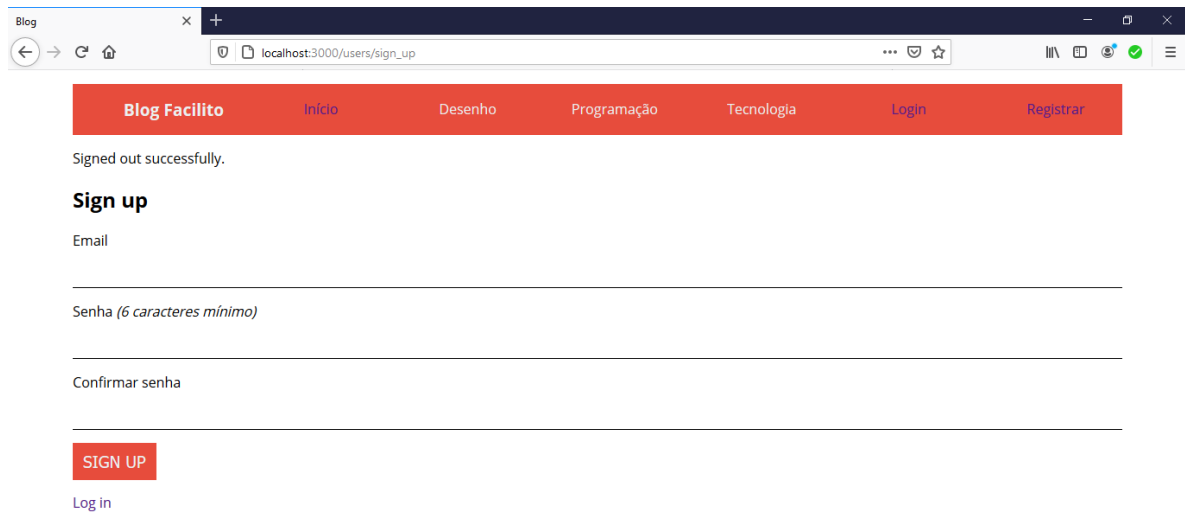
Blog

localhost:3000/users/sign_up

Blog Facilito Início Desenho Programação Tecnologia Login Registrar

Signed out successfully.

Sign up

Email

Senha *(6 caracteres mínimo)*

Confirmar senha

SIGN UP

Log in